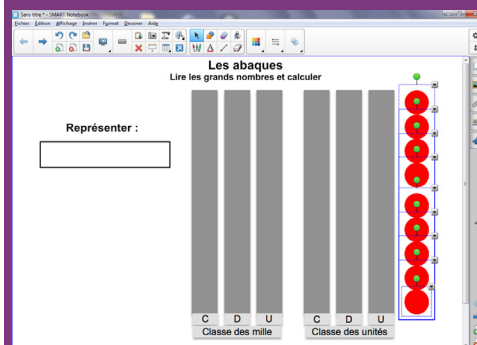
Sans titre* - SMART Notebook

Fichier Édition Affichage Insérer Format Dessiner Aide

Les abaques

Lire les grands nombres et calculer

Représenter :

C D U

Classe des mille

C D U

Classe des unités